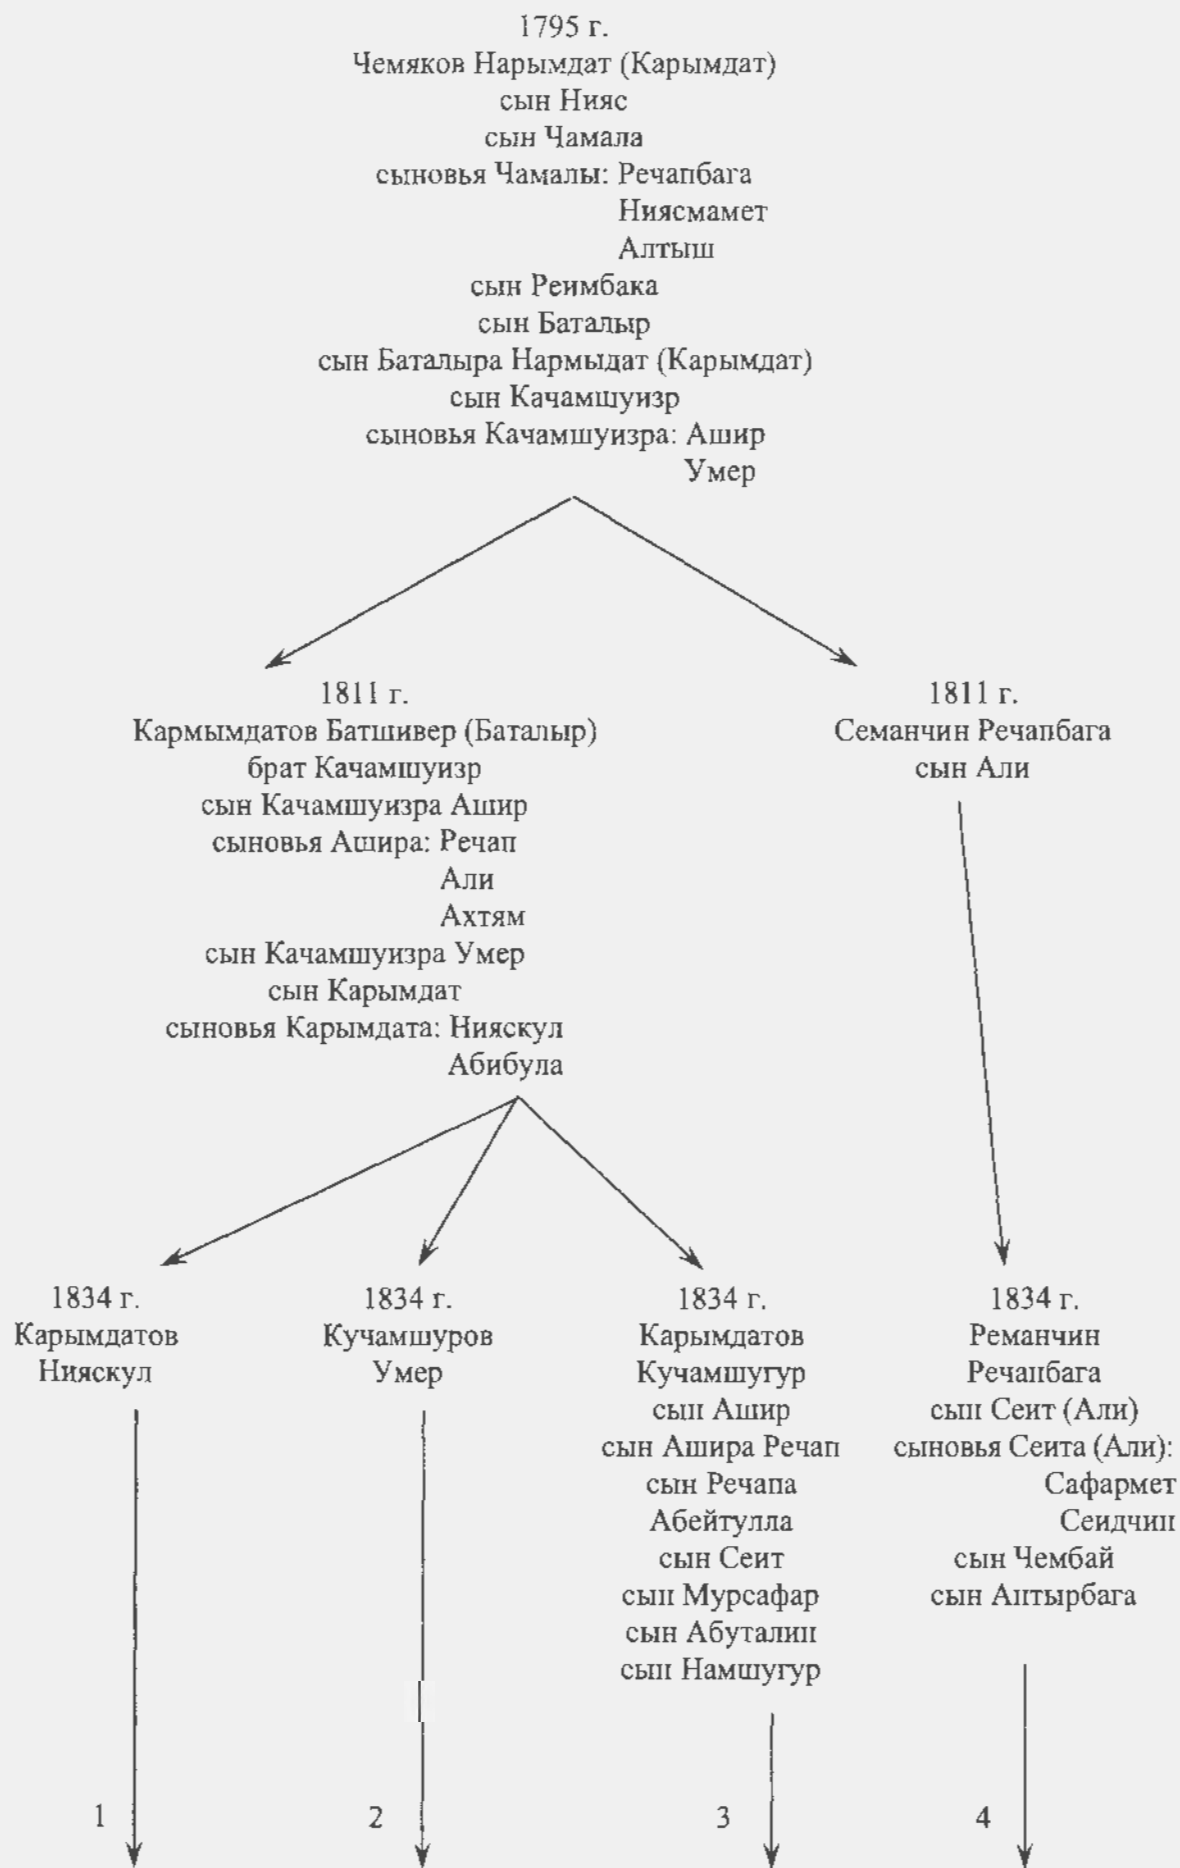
1795 г.
Чемяков Нарымдат (Карымдат)
сын Нияс
сын Чамала
сыновья Чамалы: Речапбага
Ниясмамет
Алтыш
сын Реимбака
сын Баталыр
сын Баталыра Нармыдат (Карымдат)
сын Качамшуизр
сыновья Качамшуизра: Ашир
Умер

1811 г.
Кармымдатов Батшивер (Баталыр)
брат Качамшуизр
сын Качамшуизра Ашир
сыновья Ашира: Речап
Али
Ахтям
сын Качамшуизра Умер
сын Карымдат
сыновья Карымдата: Нияскул
Абибула

1811 г.
Семанчин Речапбага
сын Али

1834 г.
Карымдатов
Нияскул

1834 г.
Кучамшуров
Умер

1834 г.
Карымдатов
Кучамшугур
сын Ашир
сын Ашира Речап
сын Речапа
Абейтулла
сын Сеит
сын Мурсафар
сын Абуталип
сын Намшугур

1834 г.
Реманчин
Речапбага
сын Сеит (Али)
сыновья Сеита (Али):
Сафармет
Сеидчип
сын Чембай
сын Аптырбага

1

2

3

4